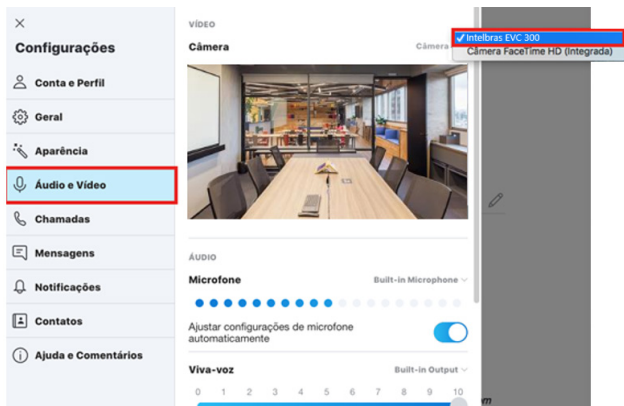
×
Configurações

Conta e Perfil

Geral

Aparência

Áudio e Vídeo

Chamadas

Mensagens

Notificações

Contatos

Ajuda e Comentários

VÍDEO

Câmera

Câmera

✓Intelbras EVC 300
Câmera FaceTime HD (Integrada)

ÁUDIO

Microfone

Built-in Microphone

Ajustar configurações de microfone automaticamente

Viva-voz

Built-in Output

0 1 2 3 4 5 6 7 8 9 10